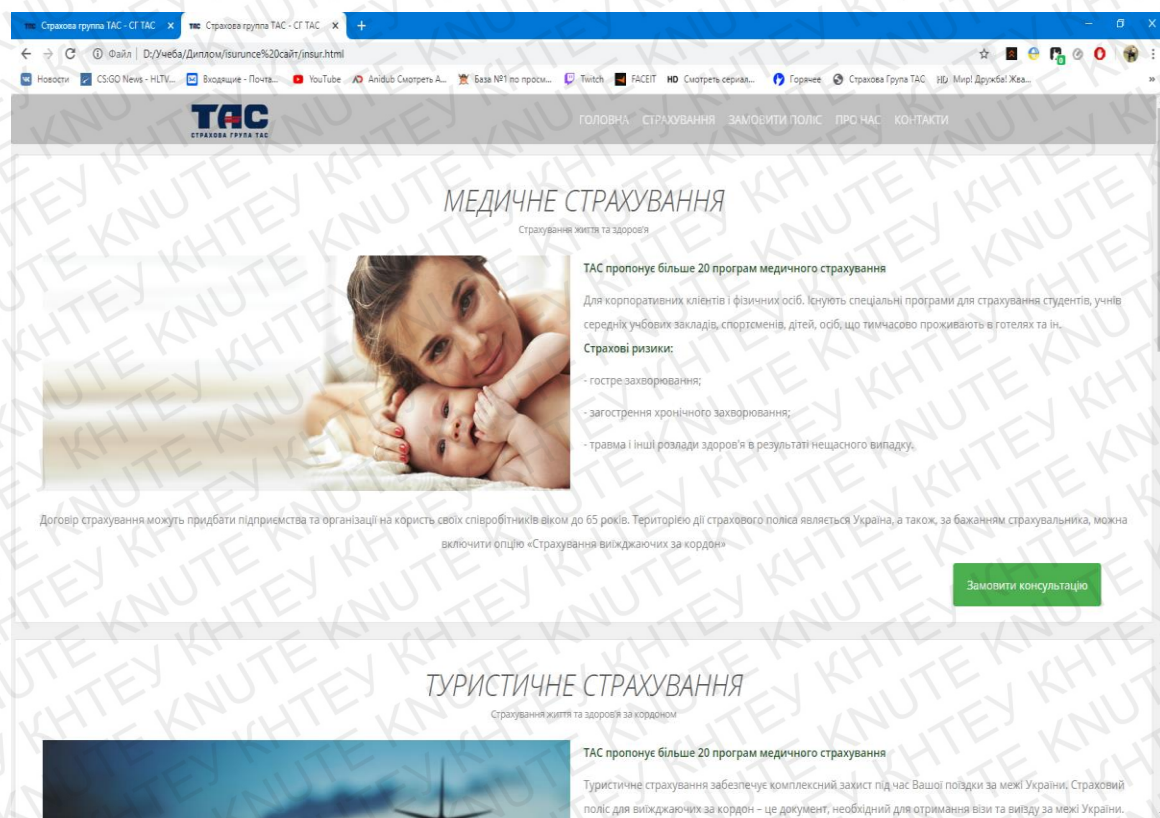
Страхова группа ТАС - СГ ТАС × Страхова группа ТАС - СГ ТАС × +

Файл | D:/Учеба/Диплом/isurunce%20сайт/insur.html

Новости CS:GO News - HLTV... Входящие - Почта... YouTube Anidub Смотреть А... База №1 по просм... Twitch FACEIT HD Смотреть сериал... Горячее Страхова Група ТАС HD Мир! Дружба! Жва...

ТАС
СТРАХОВА ГРУПА ТАС

ГОЛОВНА СТРАХУВАННЯ ЗАМОВИТИ ПОЛІС ПРО НАС КОНТАКТИ

МЕДИЧНЕ СТРАХУВАННЯ

Страхування життя та здоров'я

ТАС пропонує більше 20 програм медичного страхування

Для корпоративних клієнтів і фізичних осіб. Існують спеціальні програми для страхування студентів, учнів середніх учбових закладів, спортсменів, дітей, осіб, що тимчасово проживають в готелях та ін.

Страхові ризики:

- гостре захворювання;

- загострення хронічного захворювання;

- травма і інші розлади здоров'я в результаті нещасного випадку.

Договір страхування можуть придбати підприємства та організації на користь своїх співробітників віком до 65 років. Територією дії страхового поліса являється Україна, а також, за бажанням страхувальника, можна включити опцію «Страхування виїжджаючих за кордон»

Замовити консультацію

ТУРИСТИЧНЕ СТРАХУВАННЯ

Страхування життя та здоров'я за кордоном

ТАС пропонує більше 20 програм медичного страхування

Туристичне страхування забезпечує комплексний захист під час Вашої поїздки за межі України. Страховий поліс для виїжджаючих за кордон – це документ, необхідний для отримання візи та виїзду за межі України.

KNUTE KHTEY